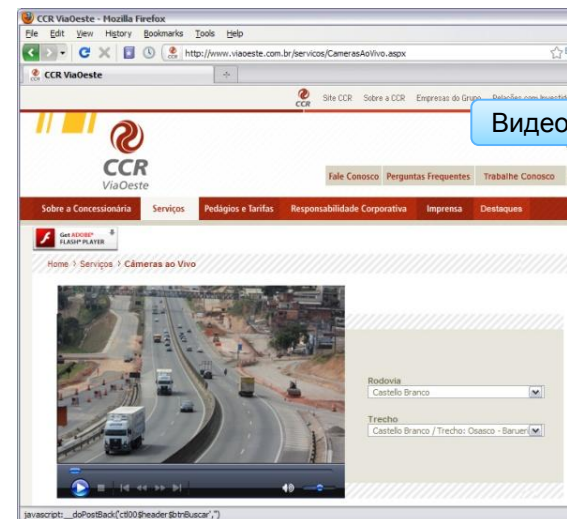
CCR ViaOeste - Mozilla Firefox

File Edit View History Bookmarks Tools Help

http://www.viaoeste.com.br/servicos/CamerasAoVivo.aspx

CCR ViaOeste

Site CCR Sobre a CCR Empresas do Grupo Relações com Investid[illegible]

Видео

CCR ViaOeste

Fale Conosco Perguntas Frequentes Trabalhe Conosco

Sobre a Concessionária Serviços Pedágios e Tarifas Responsabilidade Corporativa Imprensa Destaques

Get ADOBE FLASH PLAYER

Home > Serviços > Câmeras ao Vivo

Rodovia
Castello Branco

Trecho
Castello Branco / Trecho: Osasco - Barueri

javascript:__doPostBack('ctl00$header$btnBuscar','')